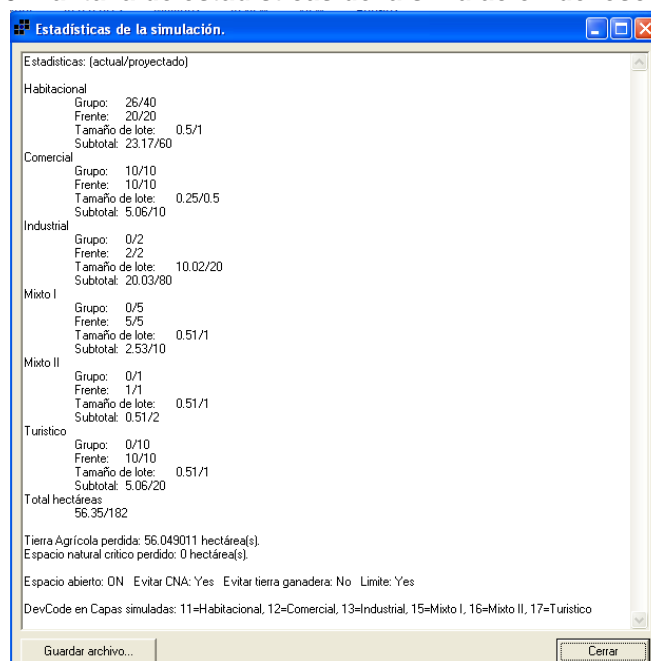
Estadísticas de la simulación.

Estadisticas: (actual/proyectado)

Habitacional
Grupo: 26/40
Frente: 20/20
Tamaño de lote: 0.5/1
Subtotal: 23.17/60
Comercial
Grupo: 10/10
Frente: 10/10
Tamaño de lote: 0.25/0.5
Subtotal: 5.06/10
Industrial
Grupo: 0/2
Frente: 2/2
Tamaño de lote: 10.02/20
Subtotal: 20.03/80
Mixto I
Grupo: 0/5
Frente: 5/5
Tamaño de lote: 0.51/1
Subtotal: 2.53/10
Mixto II
Grupo: 0/1
Frente: 1/1
Tamaño de lote: 0.51/1
Subtotal: 0.51/2
Turistico
Grupo: 0/10
Frente: 10/10
Tamaño de lote: 0.51/1
Subtotal: 5.06/20
Total hectáreas
56.35/182

Tierra Agrícola perdida: 56.049011 hectárea(s).
Espacio natural critico perdido: 0 hectárea(s).

Espacio abierto: ON Evitar CNA: Yes Evitar tierra ganadera: No Limite: Yes

DevCode en Capas simuladas: 11=Habitacional, 12=Comercial, 13=Industrial, 15=Mixto I, 16=Mixto II, 17=Turistico

Guardar archivo...

Cerrar